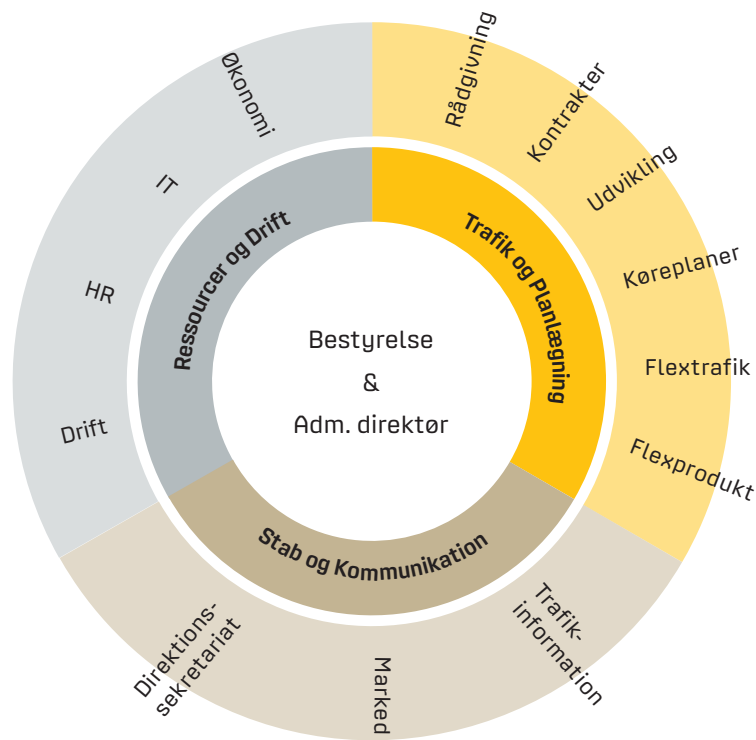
Bestyrelse
&
Adm. direktør

Ressourcer og Drift

Trafik og Planlægning

Stab og Kommunikation

Økonomi

IT

HR

Drift

Rådgivning

Kontrakter

Udvikling

Køreplaner

Flextrafik

Flexprodukt

Direktions-sekretariat

Marked

Trafik-information